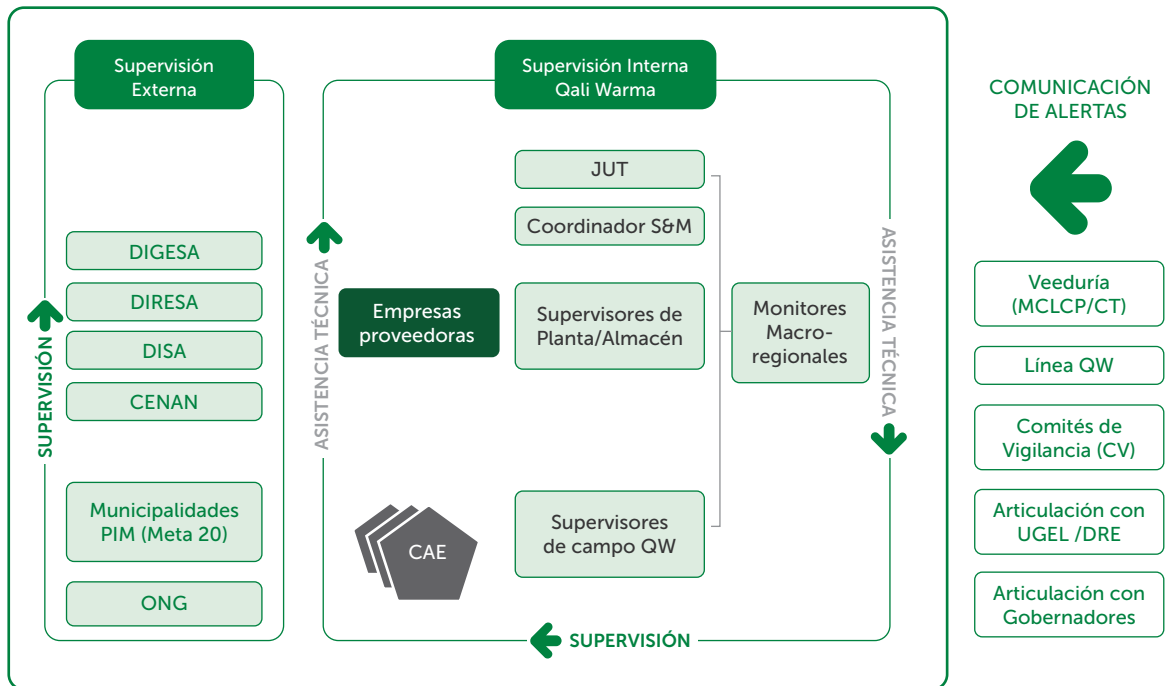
Supervisión Externa

DIGESA

DIRESA

DISA

CENAN

Municipalidades PIM (Meta 20)

ONG

SUPERVISIÓN

Supervisión Interna Qali Warma

ASISTENCIA TÉCNICA

JUT

Coordinador S&M

Empresas proveedoras

Supervisores de Planta/Almacén

Monitores Macro-regionales

CAE

Supervisores de campo QW

ASISTENCIA TÉCNICA

SUPERVISIÓN

COMUNICACIÓN DE ALERTAS

Veeduría (MCLCP/CT)

Línea QW

Comités de Vigilancia (CV)

Articulación con UGEL /DRE

Articulación con Gobernadores